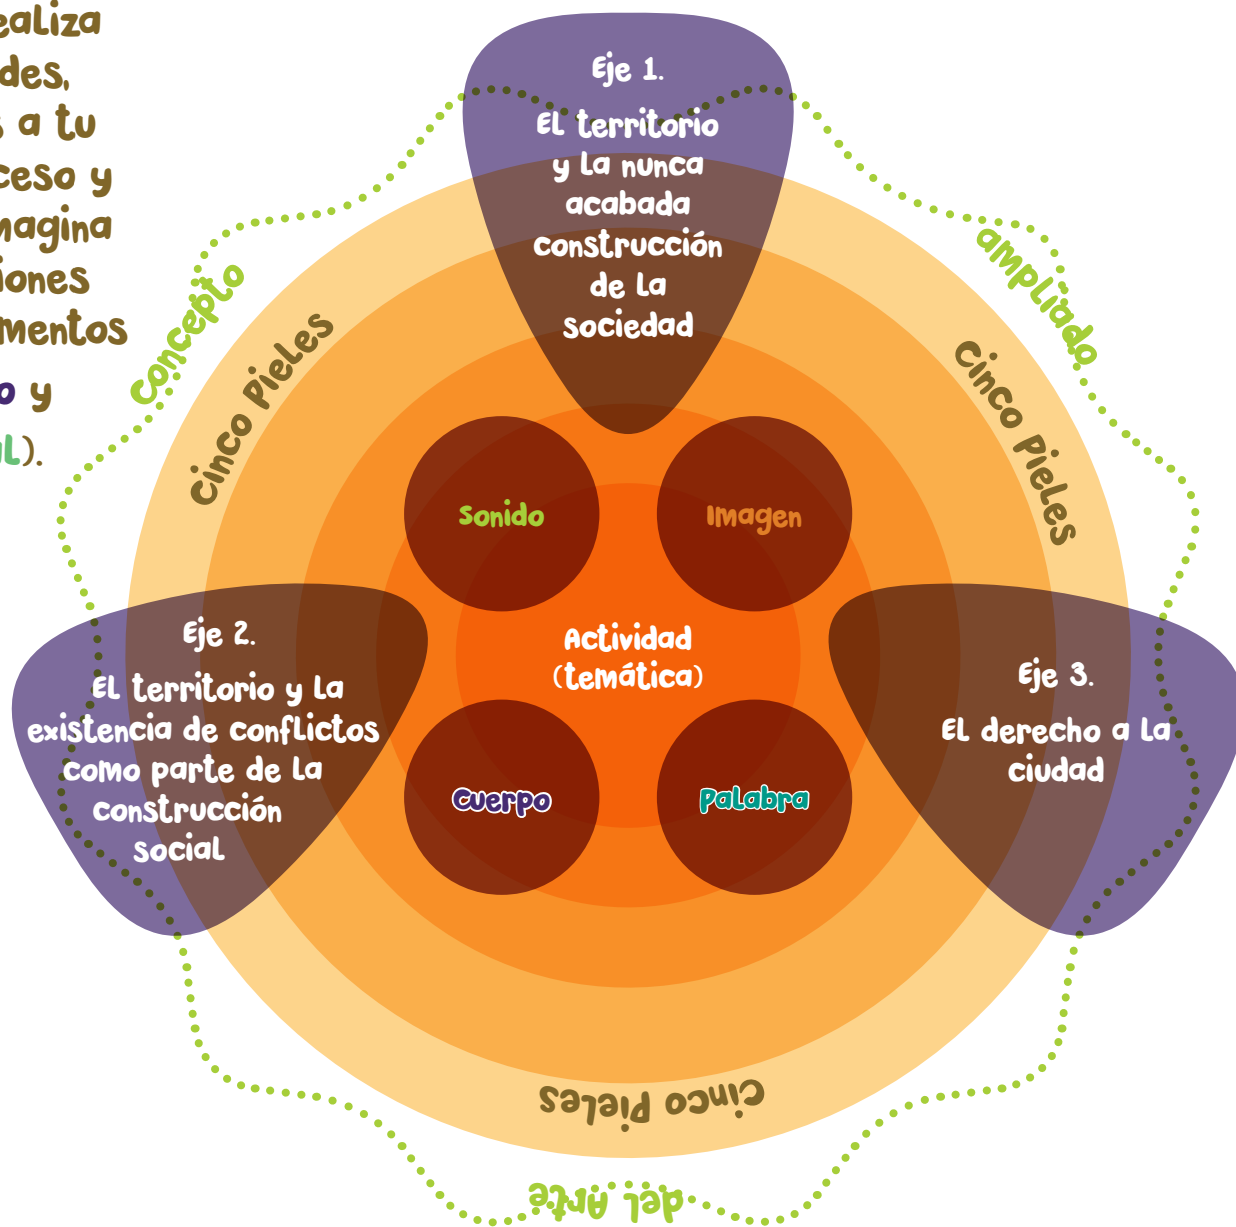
ealiza
des,
a tu
ceso y
magina
iones
mentos
o y
l).

Eje 1.
El territorio y la nunca acabada construcción de la sociedad

Concepto

Cinco Pieles

ampliado

Cinco Pieles

Sonido

Imagen

Actividad (temática)

Eje 2.
El territorio y la existencia de conflictos como parte de la construcción social

Eje 3.
El derecho a la ciudad

Cuerpo

Palabra

Cinco Pieles

del Arte